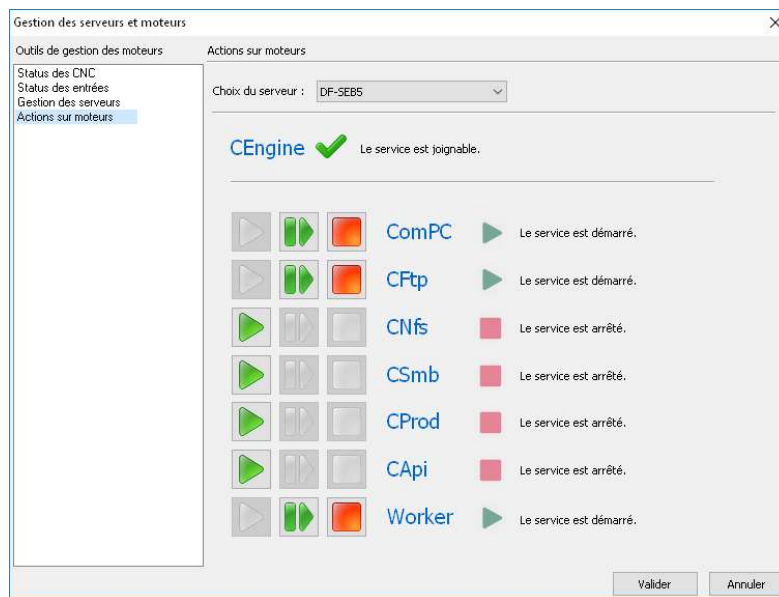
Gestion des serveurs et moteurs

Outils de gestion des moteurs

Status des CNC
Status des entrées
Gestion des serveurs
Actions sur moteurs

Actions sur moteurs

Choix du serveur : DF-SEB5

CEngine Le service est joignable.

ComPC Le service est démarré.

CFtp Le service est démarré.

CNfs Le service est arrêté.

CSmb Le service est arrêté.

CProd Le service est arrêté.

CApi Le service est arrêté.

Worker Le service est démarré.

Valider Annuler